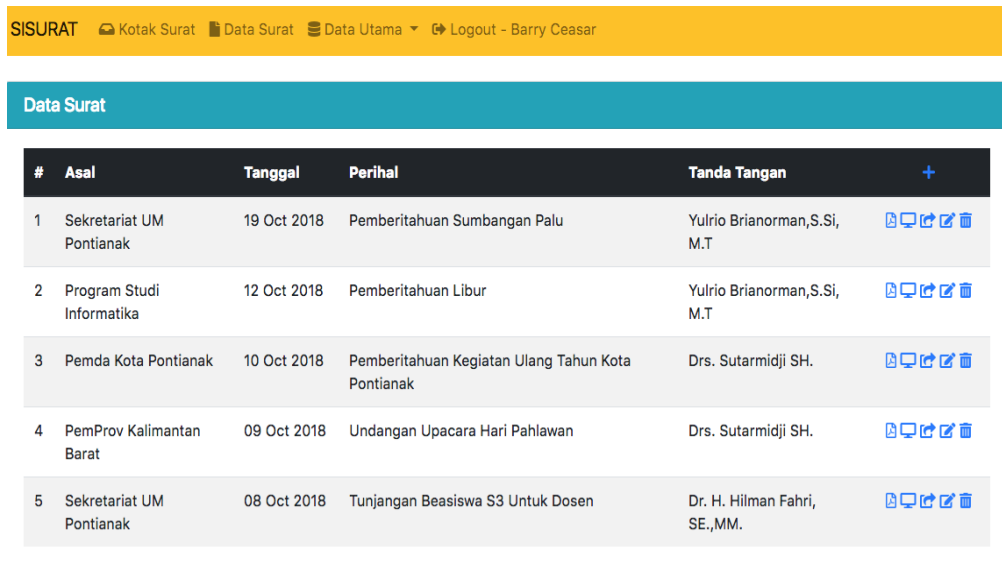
SISURAT Kotak Surat Data Surat Data Utama Logout - Barry Ceasar

Data Surat

| # | Asal | Tanggal | Perihal | Tanda Tangan | + |
|---|---|---|---|---|---|
| 1 | Sekretariat UM Pontianak | 19 Oct 2018 | Pemberitahuan Sumbangan Palu | Yulrio Brianorman,S.Si, M.T | |
| 2 | Program Studi Informatika | 12 Oct 2018 | Pemberitahuan Libur | Yulrio Brianorman,S.Si, M.T | |
| 3 | Pemda Kota Pontianak | 10 Oct 2018 | Pemberitahuan Kegiatan Ulang Tahun Kota Pontianak | Drs. Sutarmidji SH. | |
| 4 | PemProv Kalimantan Barat | 09 Oct 2018 | Undangan Upacara Hari Pahlawan | Drs. Sutarmidji SH. | |
| 5 | Sekretariat UM Pontianak | 08 Oct 2018 | Tunjangan Beasiswa S3 Untuk Dosen | Dr. H. Hilman Fahri, SE.,MM. | |